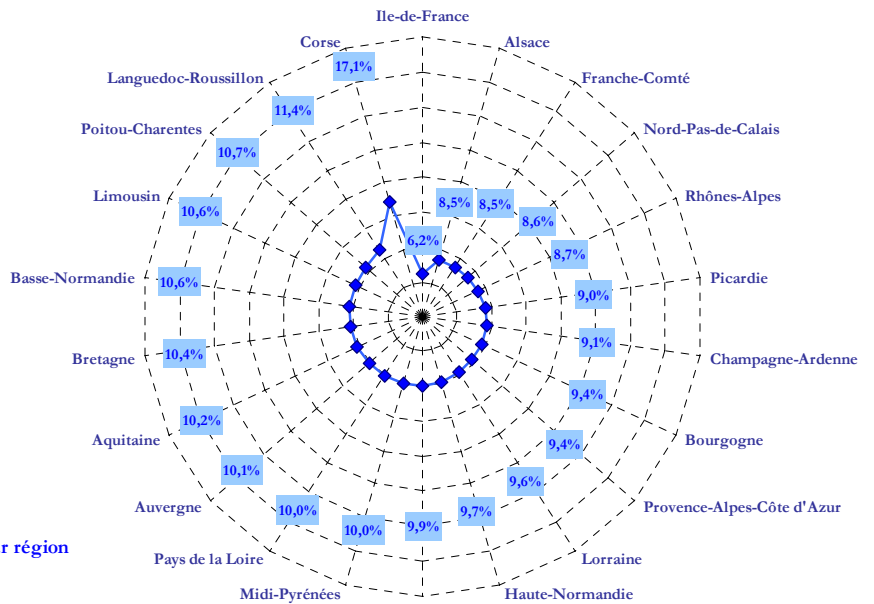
Ile-de-France
Alsace
Franche-Comté
Nord-Pas-de-Calais
Rhônes-Alpes
Picardie
Champagne-Ardenne
Bourgogne
Provence-Alpes-Côte d'Azur
Lorraine
Haute-Normandie
Midi-Pyrénées
Pays de la Loire
Auvergne
Aquitaine
Bretagne
Basse-Normandie
Limousin
Poitou-Charentes
Languedoc-Roussillon
Corse

6,2%
8,5%
8,5%
8,6%
8,7%
9,0%
9,1%
9,4%
9,4%
9,6%
9,7%
9,9%
10,0%
10,0%
10,1%
10,2%
10,4%
10,6%
10,6%
10,7%
11,4%
17,1%

r région